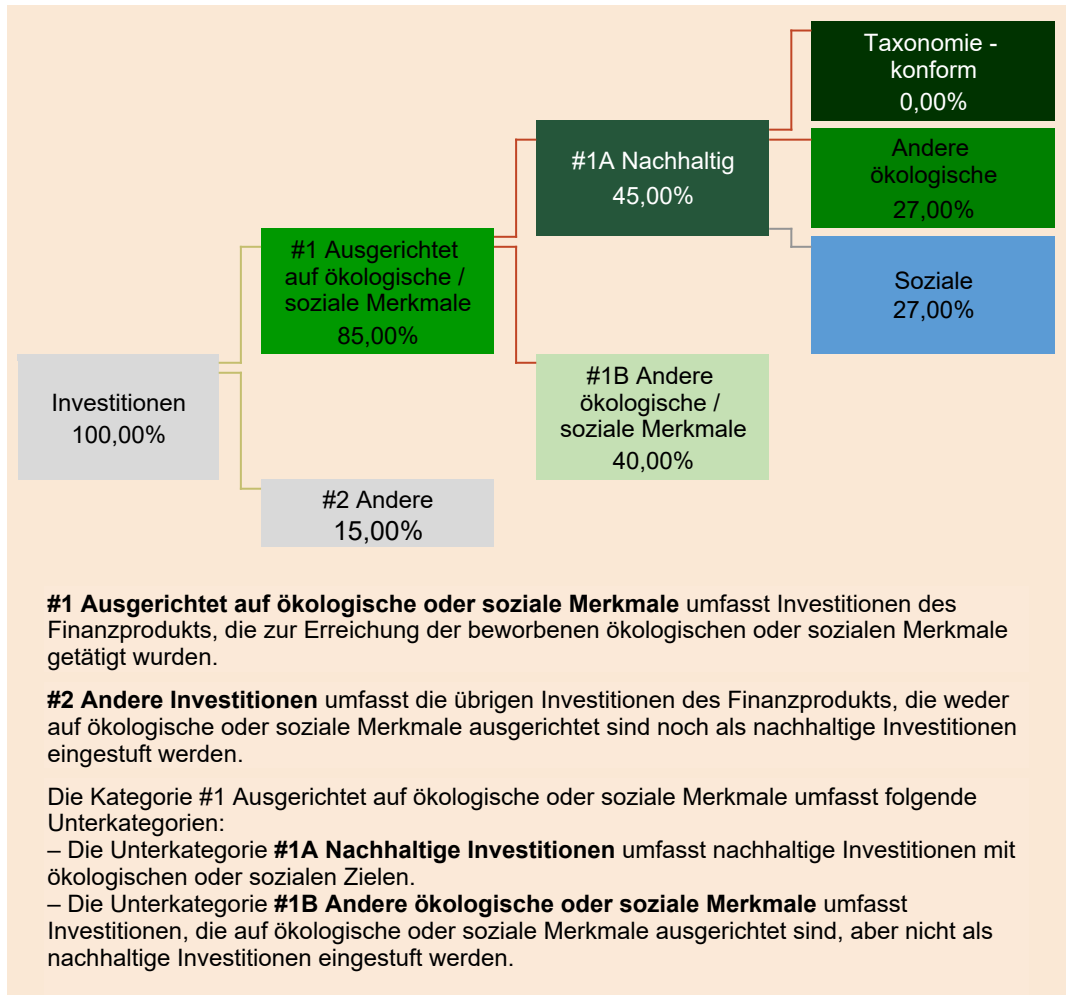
Taxonomie - konform
0,00%

#1A Nachhaltig
45,00%

Andere ökologische
27,00%

#1 Ausgerichtet auf ökologische / soziale Merkmale
85,00%

Soziale
27,00%

Investitionen
100,00%

#1B Andere ökologische / soziale Merkmale
40,00%

#2 Andere
15,00%

**#1 Ausgerichtet auf ökologische oder soziale Merkmale** umfasst Investitionen des Finanzprodukts, die zur Erreichung der beworbenen ökologischen oder sozialen Merkmale getätigt wurden.

**#2 Andere Investitionen** umfasst die übrigen Investitionen des Finanzprodukts, die weder auf ökologische oder soziale Merkmale ausgerichtet sind noch als nachhaltige Investitionen eingestuft werden.

Die Kategorie #1 Ausgerichtet auf ökologische oder soziale Merkmale umfasst folgende Unterkategorien:
– Die Unterkategorie **#1A Nachhaltige Investitionen** umfasst nachhaltige Investitionen mit ökologischen oder sozialen Zielen.
– Die Unterkategorie **#1B Andere ökologische oder soziale Merkmale** umfasst Investitionen, die auf ökologische oder soziale Merkmale ausgerichtet sind, aber nicht als nachhaltige Investitionen eingestuft werden.